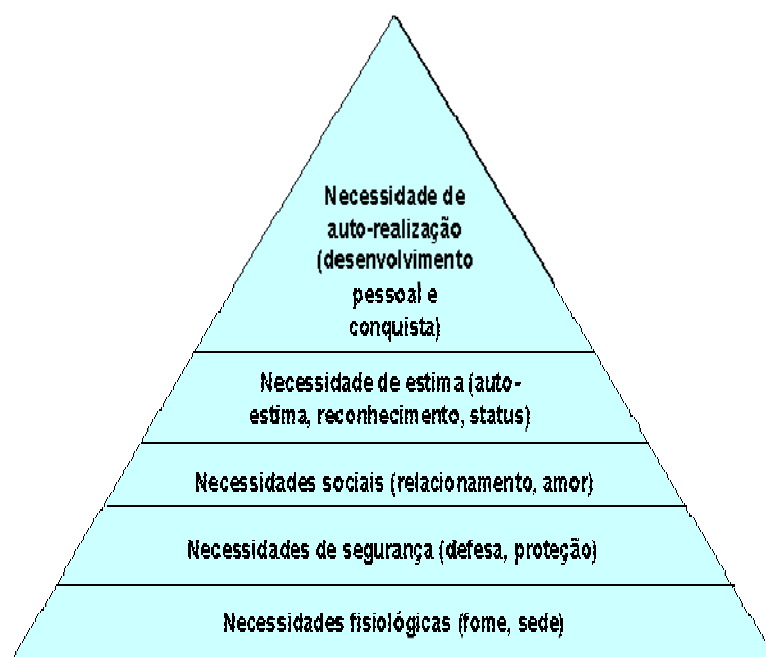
Necessidade de auto-realização (desenvolvimento pessoal e conquista)

Necessidade de estima (auto-estima, reconhecimento, status)

Necessidades sociais (relacionamento, amor)

Necessidades de segurança (defesa, proteção)

Necessidades fisiológicas (fome, sede)